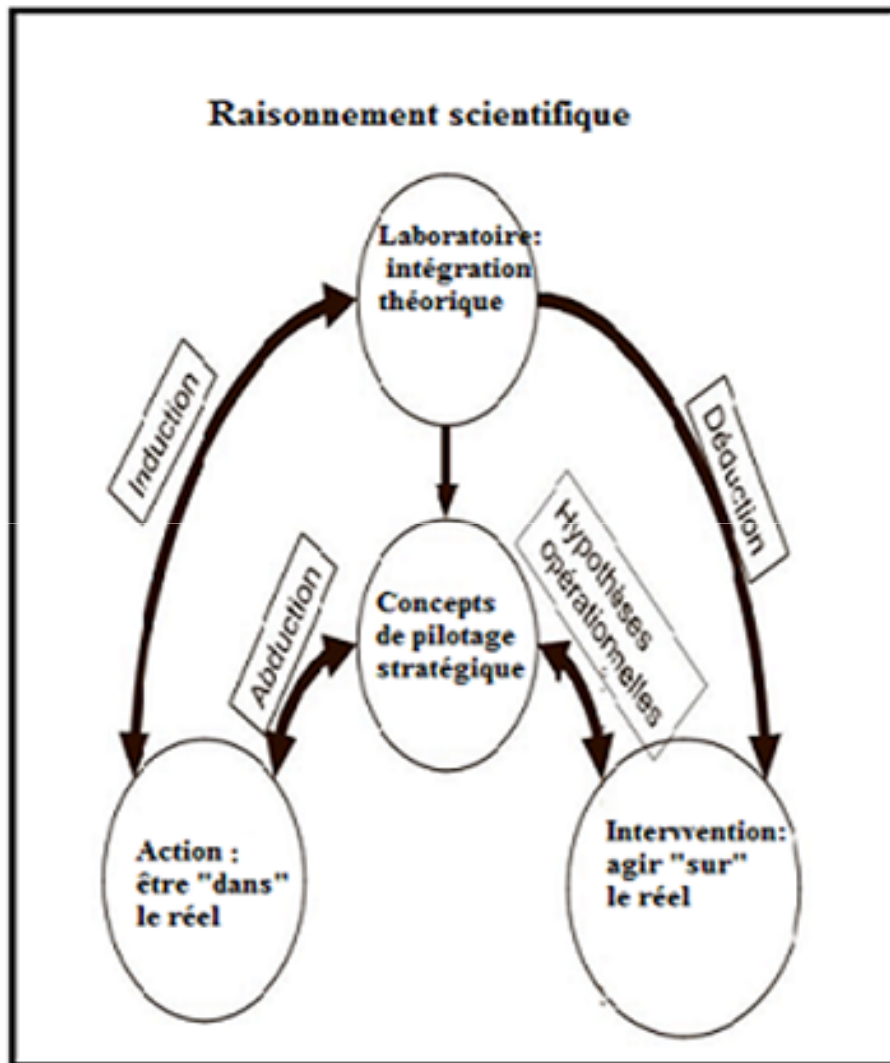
Raisonnement scientifique

Laboratoire: intégration théorique

Induction

Déduction

Abduction

Concepts de pilotage stratégique

Hypothèses opérationnelles

Action : être "dans" le réel

Intervvention: agir "sur" le réel